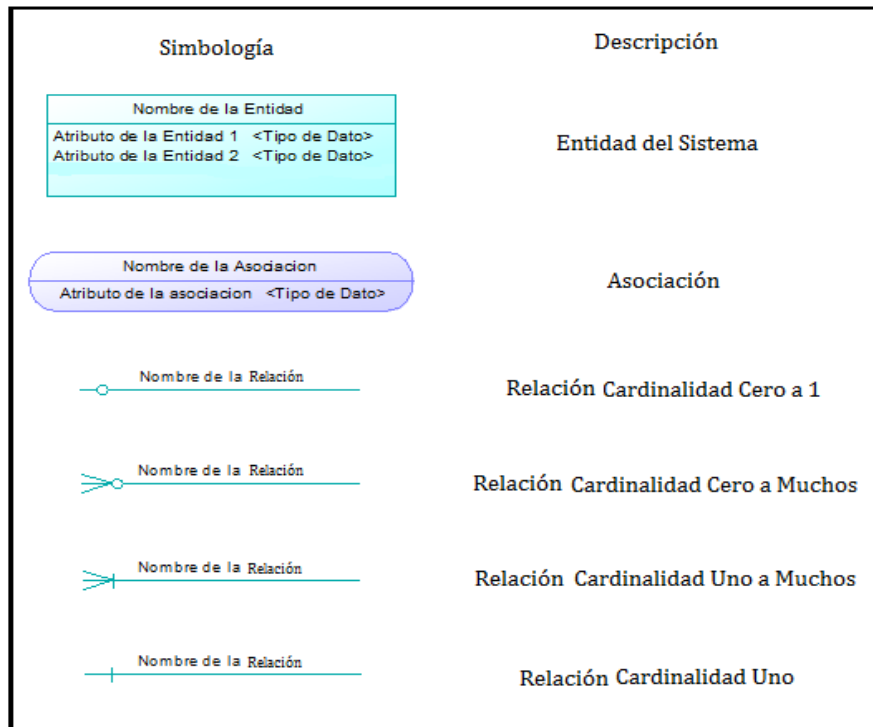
| Simbología | Descripción |
|---|---|
| Nombre de la Entidad<br>Atributo de la Entidad 1 <Tipo de Dato><br>Atributo de la Entidad 2 <Tipo de Dato> | Entidad del Sistema |
| Nombre de la Asociacion<br>Atributo de la asociacion <Tipo de Dato> | Asociación |
| Nombre de la Relación | Relación Cardinalidad Cero a 1 |
| Nombre de la Relación | Relación Cardinalidad Cero a Muchos |
| Nombre de la Relación | Relación Cardinalidad Uno a Muchos |
| Nombre de la Relación | Relación Cardinalidad Uno |